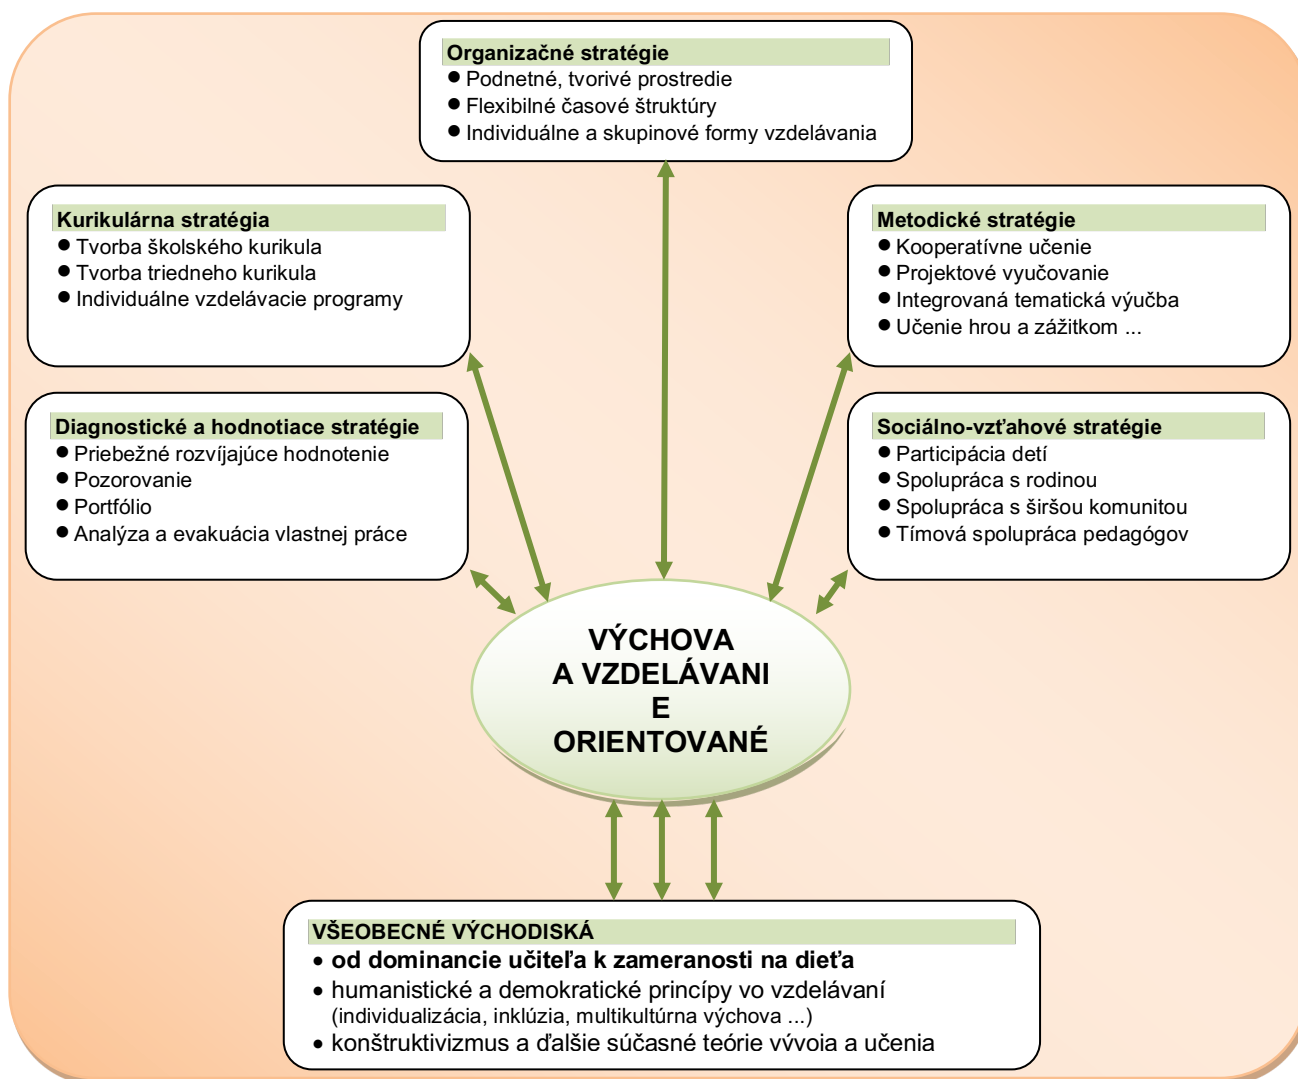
Organizačné stratégie
- Podnetné, tvorivé prostredie
- Flexibilné časové štruktúry
- Individuálne a skupinové formy vzdelávania

Kurikulárna stratégia
- Tvorba školského kurikula
- Tvorba triedneho kurikula
- Individuálne vzdelávacie programy

Metodické stratégie
- Kooperatívne učenie
- Projektové vyučovanie
- Integrovaná tematická výučba
- Učenie hrou a zážitkom ...

Diagnostické a hodnotiace stratégie
- Priebežné rozvíjajúce hodnotenie
- Pozorovanie
- Portfólio
- Analýza a evakuácia vlastnej práce

Sociálno-vzťahové stratégie
- Participácia detí
- Spolupráca s rodinou
- Spolupráca s širšou komunitou
- Tímová spolupráca pedagógov

VÝCHOVA A VZDELÁVANIE ORIENTOVANÉ

VŠEOBECNÉ VÝCHODISKÁ
- **od dominancie učiteľa k zameranosti na dieťa**
- humanistické a demokratické princípy vo vzdelávaní (individualizácia, inklúzia, multikultúrna výchova ...)
- konštruktivizmus a ďalšie súčasné teórie vývoja a učenia